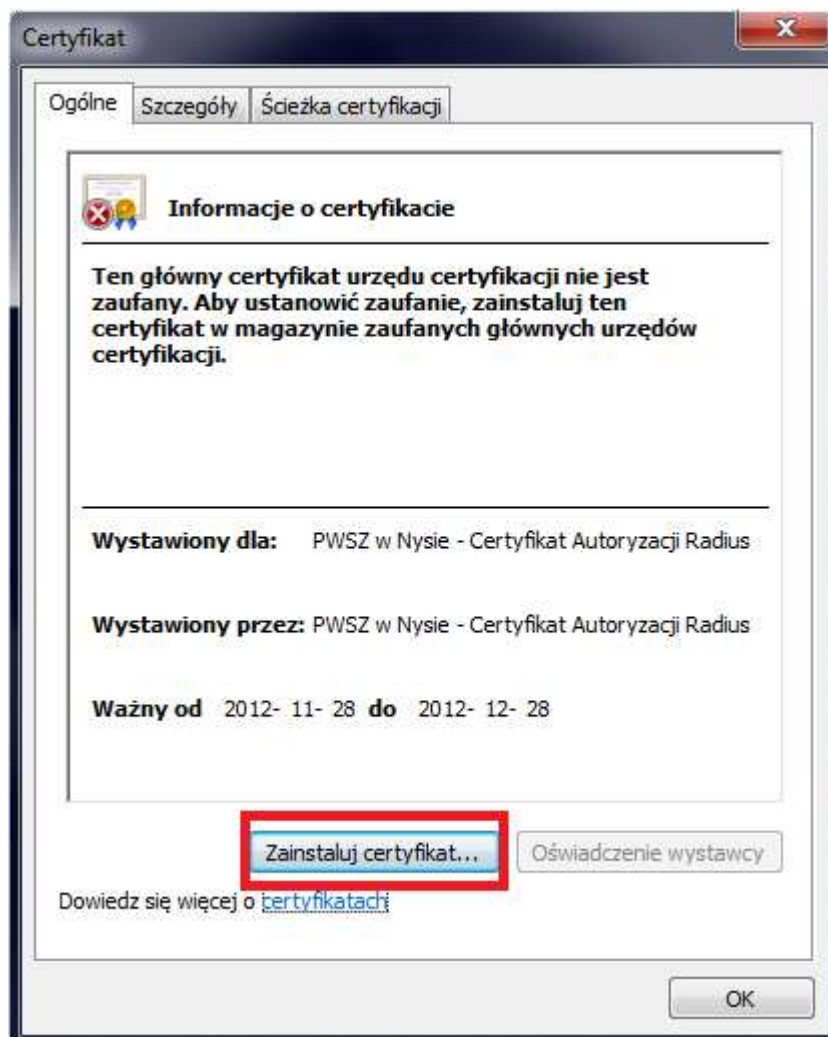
Certyfikat

Ogólne | Szczegóły | Ścieżka certyfikacji

Informacje o certyfikacie

Ten główny certyfikat urzędu certyfikacji nie jest zaufany. Aby ustanowić zaufanie, zainstaluj ten certyfikat w magazynie zaufanych głównych urzędów certyfikacji.

Wystawiony dla: PWSZ w Nysie - Certyfikat Autoryzacji Radius

Wystawiony przez: PWSZ w Nysie - Certyfikat Autoryzacji Radius

Ważny od 2012- 11- 28 do 2012- 12- 28

Zainstaluj certyfikat... | Oświadczenie wystawcy

Dowiedz się więcej o certyfikatach

OK